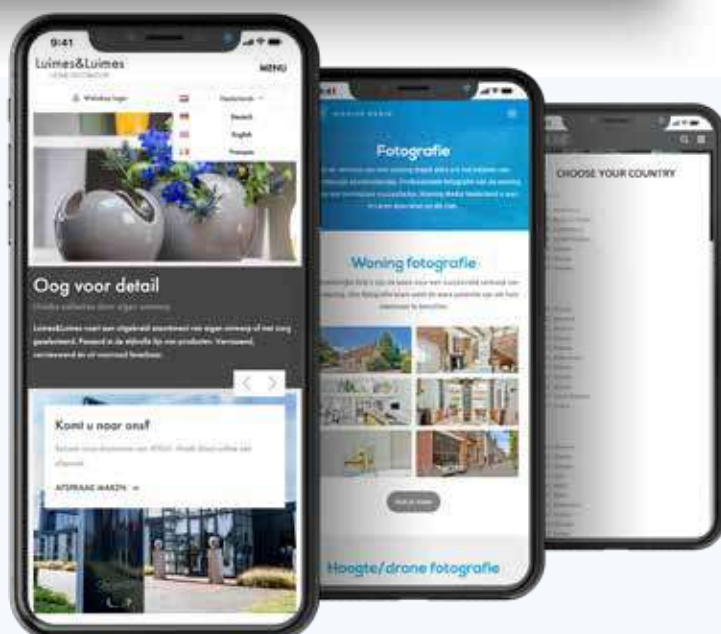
9:41

Luimes&Luimes

MENU

Winkelwagen

Nederlands

Deutsch

English

Français

Oog voor detail

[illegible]

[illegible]

Komt u naar ons?

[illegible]

AFSPRAAK MAKEN →

9:41

Fotografie

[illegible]

Woning fotografie

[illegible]

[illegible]

Hoogte/drone fotografie

CHOOSE YOUR COUNTRY

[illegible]